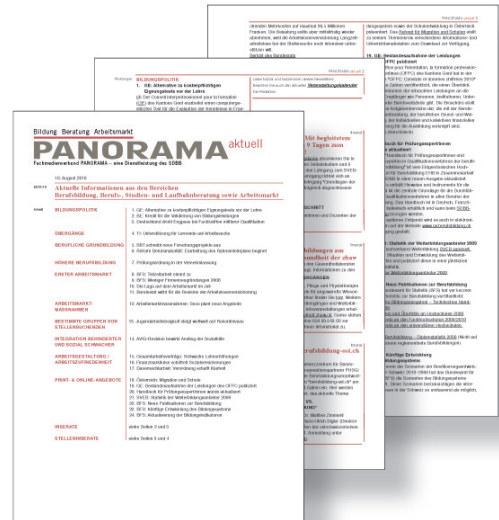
Bildung Beratung Arbeitsmarkt
PANORAMA aktuell
Fachmedienverband PANORAMA – eine Dienstleistung des SDBB

10. August 2010

Aktuelle Informationen aus den Bereichen Berufsbildung, Beruf-, Studien- und Laufbahnberatung sowie Arbeitsmarkt

BILDUNGSPOLITIK
1. GE: Alternative zu kostenpflichtigen Eignungstests vor der Lehre
2. SG: Kredit für die Validierung von Bildungsleistungen
3. Deutschland droht Engpass bei Fachkräften mittlerer Qualifikation

ÜBERGÄNGE
4. TI: Unterstützung für Lernende mit Schwierigkeiten

BERUFLICHE GRUNDBILDUNG
5. SBT entwickelt neue Forschungsprojekte aus
6. Reform Dentalassistenz: Erarbeitung des Rahmenlehrplans beginnt

HÖHERE BERUFSBILDUNG
7. Prüfungsordnung für die Weiterbildung

EINTRITT ARBEITSMARKT
8. BFS: Teilzeitarbeit immer ...
9. BFS: Weniger Firmenneugründungen 2009
10. Die Lage auf dem Arbeitsmarkt im Juli
11. Bundesrat wählt für die Revision der Arbeitslosenversicherung

ARBEITSMARKTLICHE MASSNAHMEN
12. Arbeitsmarktmassnahmen: Neue ...

BESTIMMTE GRUPPEN VON STELLENSUCHENDEN
13. Jugendarbeitslosigkeit steigt weltweit auf Rekordniveau

INTEGRATION BEHINDERTER UND SOZIAL SCHWACHER
14. IWG-Revision bewirkt Abnahme der Sozialhilfe

ARBEITSGESTALTUNG / ARBEITSZUFRIEDENHEIT
15. Finanzmarktverträge: Schwache Lohnerhöhungen
16. Finanzinstitute: ... Sozialleistungen
17. Gewerkschaften: Vereinbarung schafft Klarheit

PRINT- & ONLINE-ANGEBOTE
18. Datenbank: Migration und Schule
19. GE: Dokumentation der Leistungen des OFPC publiziert
20. Handbuch für Prüfungsexpertinnen wurde aktualisiert
21. SKBF: Statistik der Weiterbildungsanbieter 2009
22. BFS: Neue Publikationen zur Berufsbildung
23. BFS: Künftige Entwicklung des Bildungssystems
24. BFS: Aktualisierung der Bildungsindikatoren

INSERATE
siehe Seiten 2 und 3

STELLENINSERATE
siehe Seiten 3 und 4

BILDUNGSPOLITIK
1. GE: Alternative zu kostenpflichtigen Eignungstests vor der Lehre

PANORAMA aktuell 2

PANORAMA aktuell 5

19. GE: Dokumentation der Leistungen des OFPC publiziert

Mit begleitetem 9 Tagen zum

SCHRIFT

Bildungsgang an der zhaw

Berufsbildung-ssl.ch

21. SKBF: Statistik der Weiterbildungsanbieter 2009

Neue Publikationen zur Berufsbildung

Künftige Entwicklung des Bildungssystems